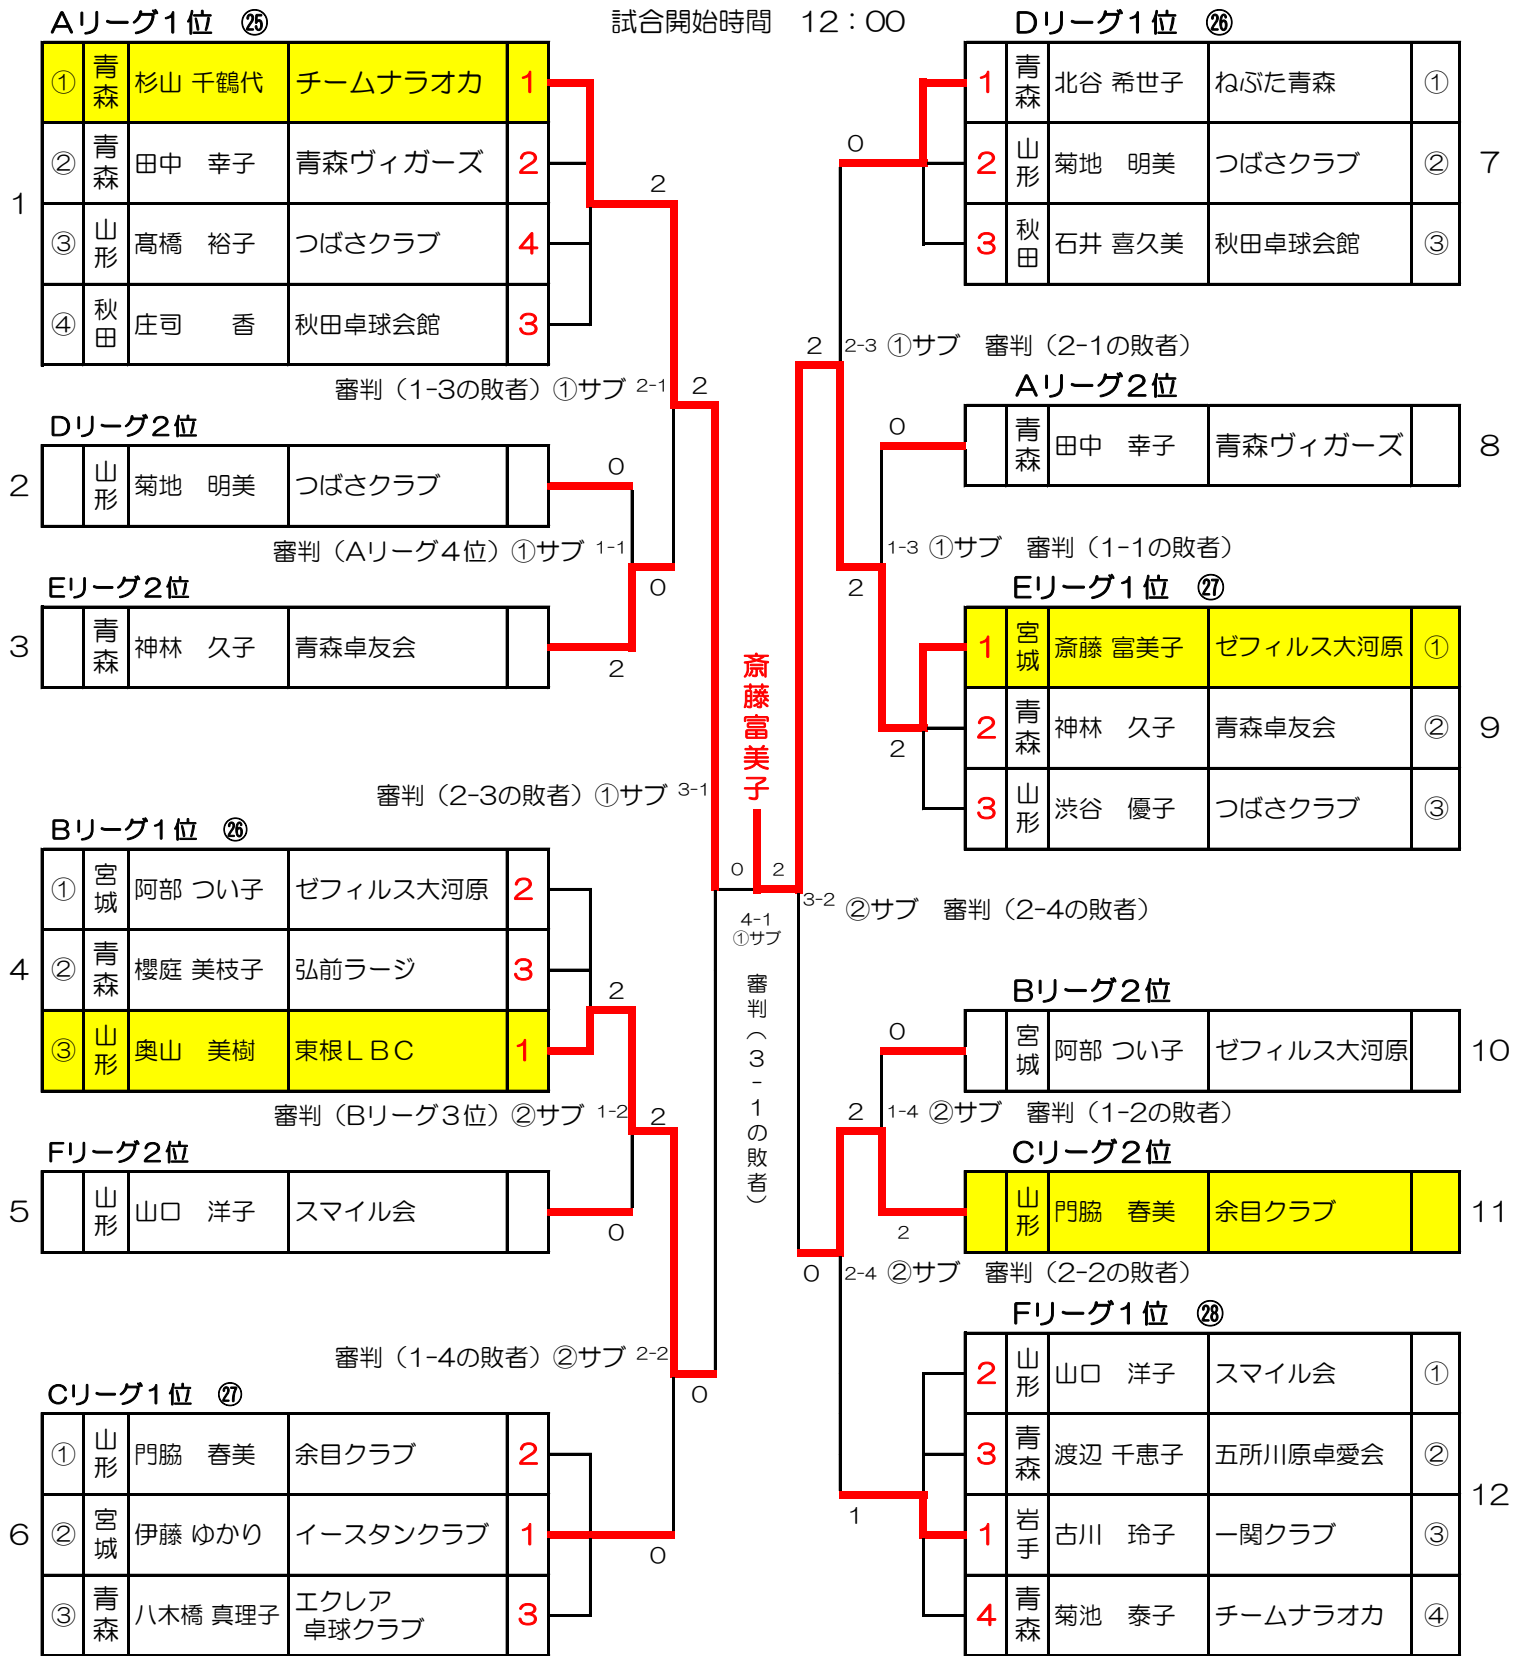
Aリーグ１位 ㉕

試合開始時間 12：00

Dリーグ１位 ㉖

| | | | | |
|---|---|---|---|---|
| ① | 青森 | 杉山 千鶴代 | チームナラオカ | 1 |
| ② | 青森 | 田中 幸子 | 青森ヴィガーズ | 2 |
| ③ | 山形 | 髙橋 裕子 | つばさクラブ | 4 |
| ④ | 秋田 | 庄司 香 | 秋田卓球会館 | 3 |

1

2

審判（1-3の敗者）①サブ 2-1 2

Dリーグ２位

2 | 山形 | 菊地 明美 | つばさクラブ |

0

審判（Aリーグ４位）①サブ 1-1

Eリーグ２位

0

3 | 青森 | 神林 久子 | 青森卓友会 |

2

審判（2-3の敗者）①サブ 3-1

Bリーグ１位 ㉖

| | | | | |
|---|---|---|---|---|
| ① | 宮城 | 阿部 つい子 | ゼフィルス大河原 | 2 |
| ② | 青森 | 櫻庭 美枝子 | 弘前ラージ | 3 |
| ③ | 山形 | 奥山 美樹 | 東根ＬＢＣ | 1 |

4

2

審判（Bリーグ３位）②サブ 1-2 2

Fリーグ２位

5 | 山形 | 山口 洋子 | スマイル会 |

0

審判（1-4の敗者）②サブ 2-2

0

Cリーグ１位 ㉗

| | | | | |
|---|---|---|---|---|
| ① | 山形 | 門脇 春美 | 余目クラブ | 2 |
| ② | 宮城 | 伊藤 ゆかり | イースタンクラブ | 1 |
| ③ | 青森 | 八木橋 真理子 | エクレア 卓球クラブ | 3 |

6

0

斎藤富美子

0 2

4-1 ①サブ

審判（3-1の敗者）

3-2 ②サブ 審判（2-4の敗者）

| | | | | |
|---|---|---|---|---|
| 1 | 青森 | 北谷 希世子 | ねぶた青森 | ① |
| 2 | 山形 | 菊地 明美 | つばさクラブ | ② |
| 3 | 秋田 | 石井 喜久美 | 秋田卓球会館 | ③ |

7

0

2 2-3 ①サブ 審判（2-1の敗者）

Aリーグ２位

0

| 青森 | 田中 幸子 | 青森ヴィガーズ | 8

1-3 ①サブ 審判（1-1の敗者）

2

Eリーグ１位 ㉗

| | | | | |
|---|---|---|---|---|
| 1 | 宮城 | 斎藤 富美子 | ゼフィルス大河原 | ① |
| 2 | 青森 | 神林 久子 | 青森卓友会 | ② |
| 3 | 山形 | 渋谷 優子 | つばさクラブ | ③ |

9

2

Bリーグ２位

0

| 宮城 | 阿部 つい子 | ゼフィルス大河原 | 10

2 1-4 ②サブ 審判（1-2の敗者）

Cリーグ２位

| 山形 | 門脇 春美 | 余目クラブ | 11

2

0 2-4 ②サブ 審判（2-2の敗者）

Fリーグ１位 ㉘

| | | | | |
|---|---|---|---|---|
| 2 | 山形 | 山口 洋子 | スマイル会 | ① |
| 3 | 青森 | 渡辺 千恵子 | 五所川原卓愛会 | ② |
| 1 | 岩手 | 古川 玲子 | 一関クラブ | ③ |
| 4 | 青森 | 菊池 泰子 | チームナラオカ | ④ |

12

1